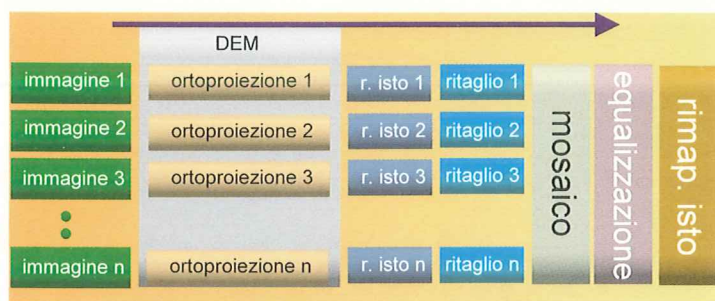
DEM

immagine 1
ortoproiezione 1
r. isto 1
ritaglio 1

immagine 2
ortoproiezione 2
r. isto 2
ritaglio 2

immagine 3
ortoproiezione 3
r. isto 3
ritaglio 3

immagine n
ortoproiezione n
r. isto n
ritaglio n

mosaico

equalizzazione

rimap. isto